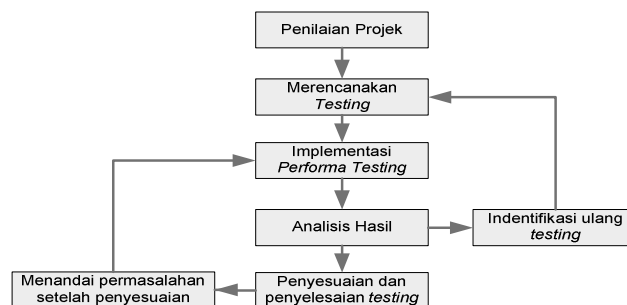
Penilaian Projek

Merencanakan *Testing*

Implementasi *Performa Testing*

Analisis Hasil

Indentifikasi ulang *testing*

Menandai permasalahan setelah penyesuaian

Penyesuaian dan penyelesaian *testing*